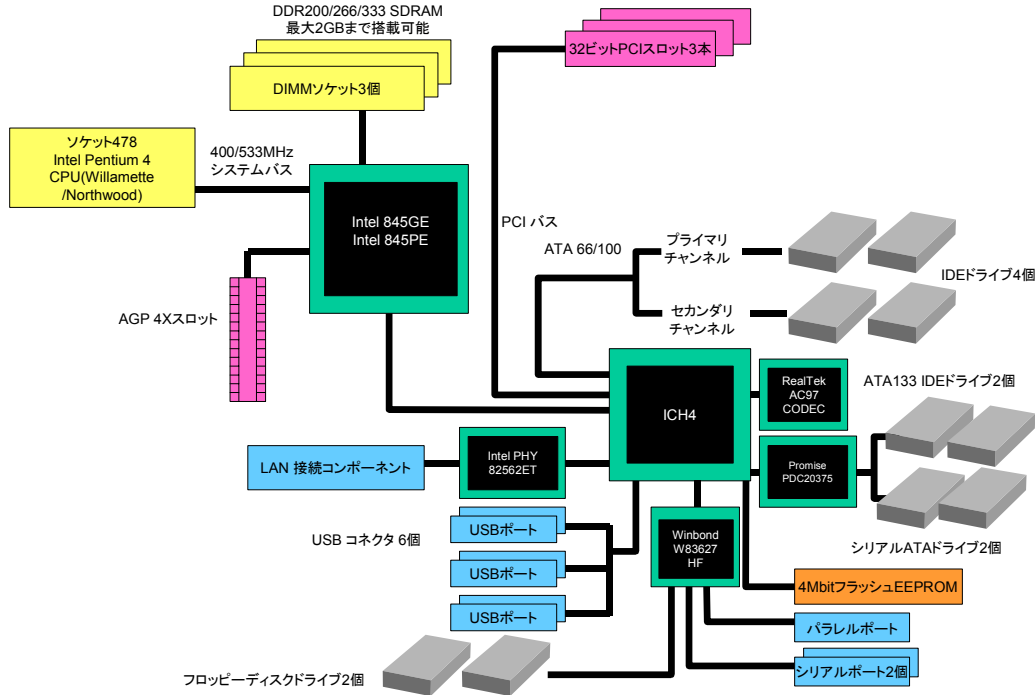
DDR200/266/333 SDRAM
最大2GBまで搭載可能

DIMMソケット3個

32ビットPCIスロット3本

ソケット478
Intel Pentium 4
CPU(Willamette
/Northwood)

400/533MHz
システムバス

Intel 845GE
Intel 845PE

PCI バス

ATA 66/100

プライマリ
チャンネル

セカンダリ
チャンネル

IDEドライブ4個

AGP 4Xスロット

ICH4

RealTek
AC97
CODEC

ATA133 IDEドライブ2個

LAN 接続コンポーネント

Intel PHY
82562ET

Promise
PDC20375

シリアルATAドライブ2個

USB コネクタ 6個

USBポート

USBポート

USBポート

Winbond
W83627
HF

4MbitフラッシュEEPROM

パラレルポート

シリアルポート2個

フロッピーディスクドライブ2個